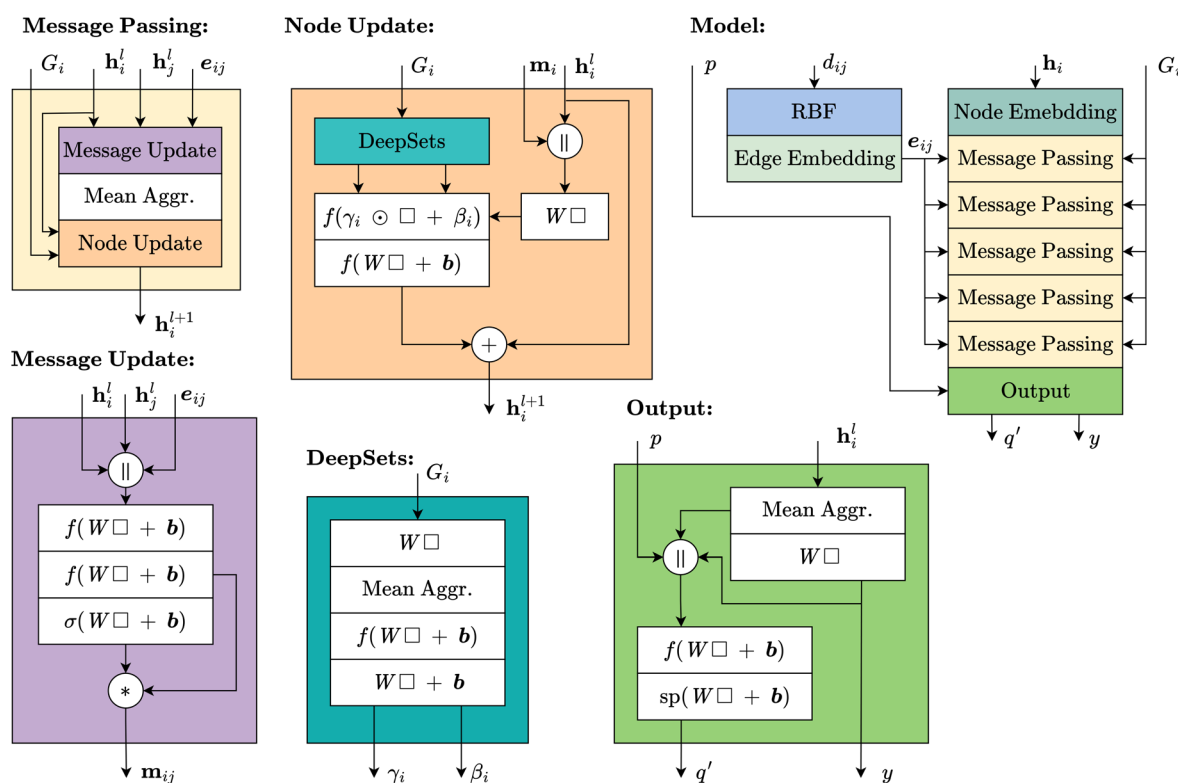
Message Passing:

$G_i$ $\mathbf{h}_i^l$ $\mathbf{h}_j^l$ $\boldsymbol{e}_{ij}$

Message Update

Mean Aggr.

Node Update

$\mathbf{h}_i^{l+1}$

Node Update:

$G_i$ $\mathbf{m}_i$ $\mathbf{h}_i^l$

DeepSets

$||$

$f(\gamma_i \odot \square + \beta_i)$

$W\square$

$f(W\square + \boldsymbol{b})$

$+$

$\mathbf{h}_i^{l+1}$

Model:

$p$ $d_{ij}$ $\mathbf{h}_i$ $G_i$

RBF

Edge Embedding

$\boldsymbol{e}_{ij}$

Node Emebdding

Message Passing

Message Passing

Message Passing

Message Passing

Message Passing

Output

$q'$ $y$

Message Update:

$\mathbf{h}_i^l$ $\mathbf{h}_j^l$ $\boldsymbol{e}_{ij}$

$||$

$f(W\square + \boldsymbol{b})$

$f(W\square + \boldsymbol{b})$

$\sigma(W\square + \boldsymbol{b})$

$*$

$\mathbf{m}_{ij}$

DeepSets:

$G_i$

$W\square$

Mean Aggr.

$f(W\square + \boldsymbol{b})$

$W\square + \boldsymbol{b}$

$\gamma_i$ $\beta_i$

Output:

$p$ $\mathbf{h}_i^l$

Mean Aggr.

$W\square$

$||$

$f(W\square + \boldsymbol{b})$

$\text{sp}(W\square + \boldsymbol{b})$

$q'$ $y$